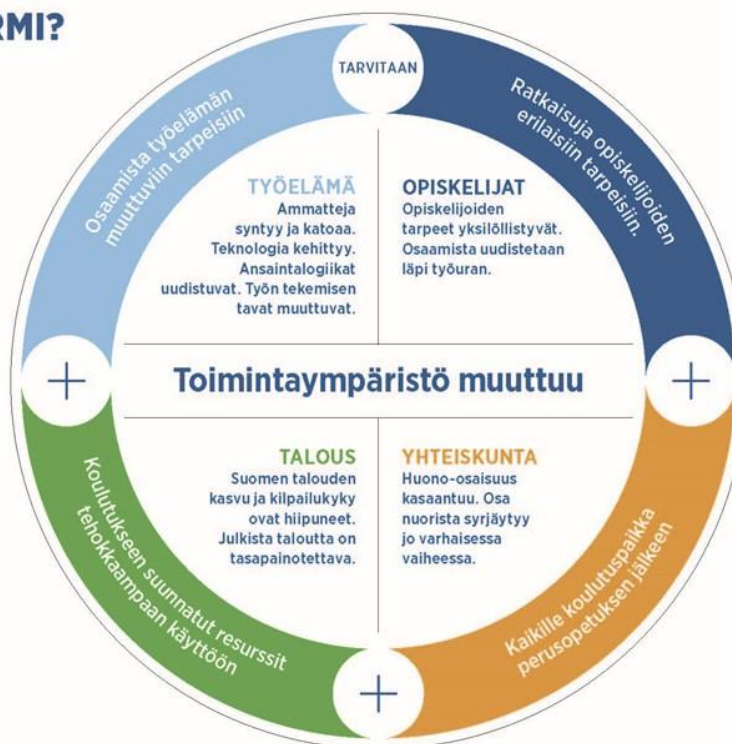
RMI?

TARVITAAN

Osaamista työelämän muuttuviin tarpeisiin

Ratkaisuja opiskelijoiden erilaisiin tarpeisiin

TYÖELÄMÄ
Ammatteja syntyy ja katoaa. Teknologia kehittyy. Ansaintalogiikat uudistuvat. Työn tekemisen tavat muuttuvat.

OPISKELIJAT
Opiskelijoiden tarpeet yksilöllistyvät. Osaamista uudistetaan läpi työuran.

+

Toimintaympäristö muuttuu

+

TALOUS
Suomen talouden kasvu ja kilpailukyky ovat hiipuneet. Julkista taloutta on tasapainotettava.

YHTEISKUNTA
Huono-osaisuus kasaantuu. Osa nuorista syrjäytyy jo varhaisessa vaiheessa.

Koulutukseen suunnatut resurssit tehokkaampaan käyttöön

Kaikille koulutuspaikka perusopetuksen jälkeen

+